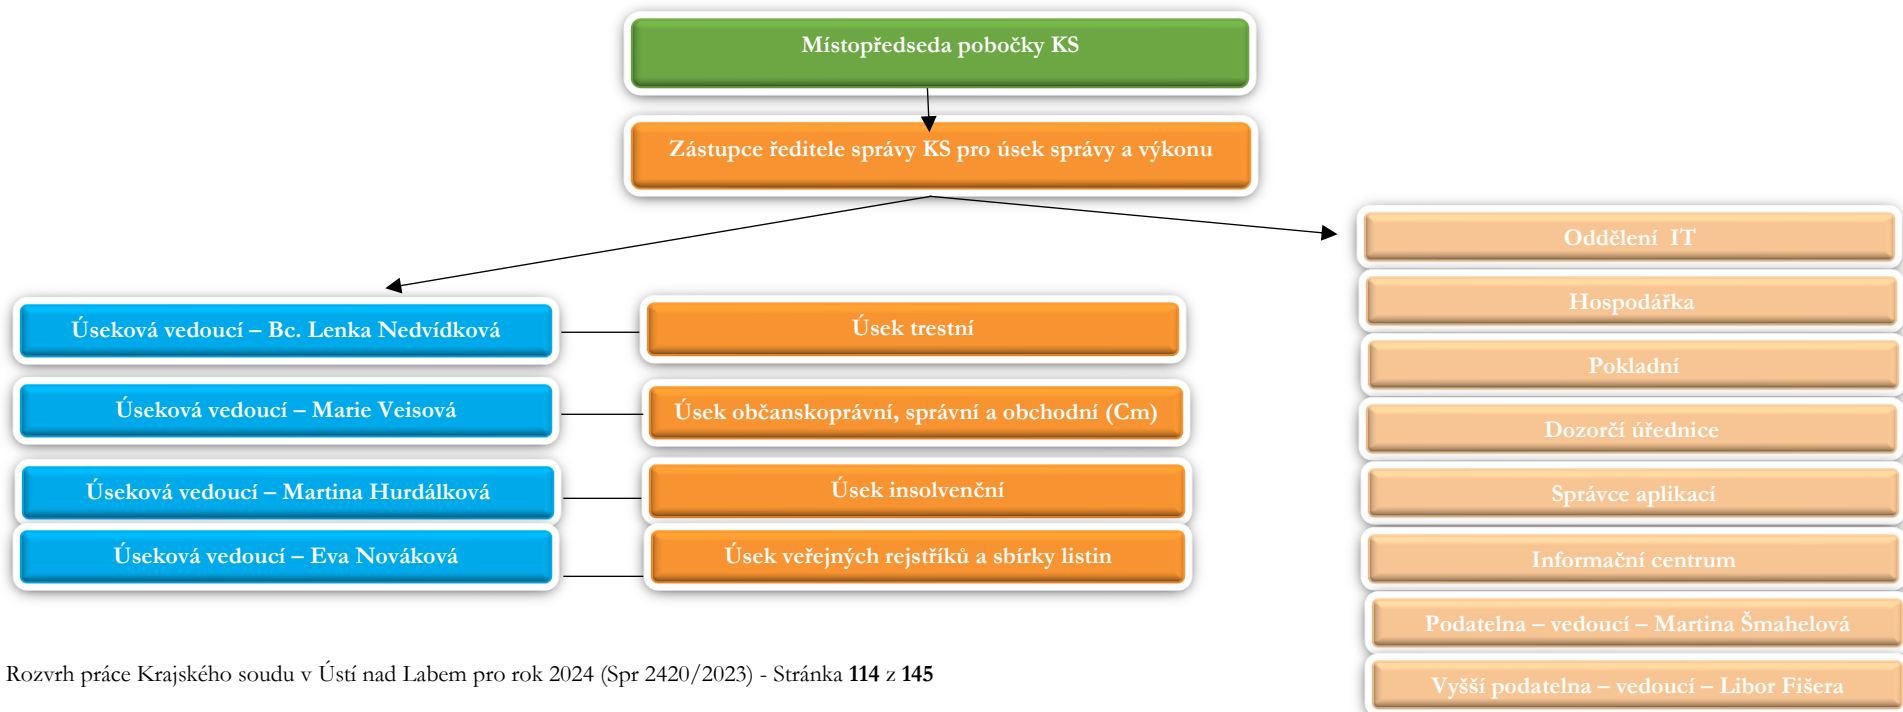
Místopředseda pobočky KS

Zástupce ředitele správy KS pro úsek správy a výkonu

Úseková vedoucí – Bc. Lenka Nedvídková

Úsek trestní

Úseková vedoucí – Marie Veisová

Úsek občanskoprávní, správní a obchodní (Cm)

Úseková vedoucí – Martina Hurdálková

Úsek insolvenční

Úseková vedoucí – Eva Nováková

Úsek veřejných rejstříků a sbírky listin

Oddělení IT

Hospodářka

Pokladní

Dozorčí úřednice

Správce aplikací

Informační centrum

Podatelna – vedoucí – Martina Šmahelová

Vyšší podatelna – vedoucí – Libor Fišera

Rozvrh práce Krajského soudu v Ústí nad Labem pro rok 2024 (Spr 2420/2023) - Stránka **114** z **145**